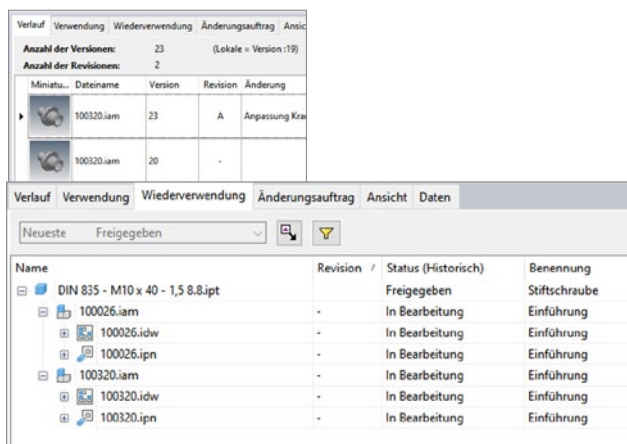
Verlauf | Verwendung | Wiederverwendung | Änderungsauftrag | Ansic

Anzahl der Versionen: 23 (Lokale = Version :19)
Anzahl der Revisionen: 2

| Miniatu... | Dateiname | Version | Revision | Änderung |
|---|---|---|---|---|
| | 100320.iam | 23 | A | Anpassung Krai |
| | 100320.iam | 20 | - | |

Verlauf | Verwendung | Wiederverwendung | Änderungsauftrag | Ansicht | Daten

Neueste Freigegeben

| Name | Revision | Status (Historisch) | Benennung |
|---|---|---|---|
| DIN 835 - M10 x 40 - 1,5 8.8.ipt | | Freigegeben | Stiftschraube |
| 100026.iam | - | In Bearbeitung | Einführung |
| 100026.idw | - | In Bearbeitung | Einführung |
| 100026.ipn | - | In Bearbeitung | Einführung |
| 100320.iam | - | In Bearbeitung | Einführung |
| 100320.idw | - | In Bearbeitung | Einführung |
| 100320.ipn | - | In Bearbeitung | Einführung |